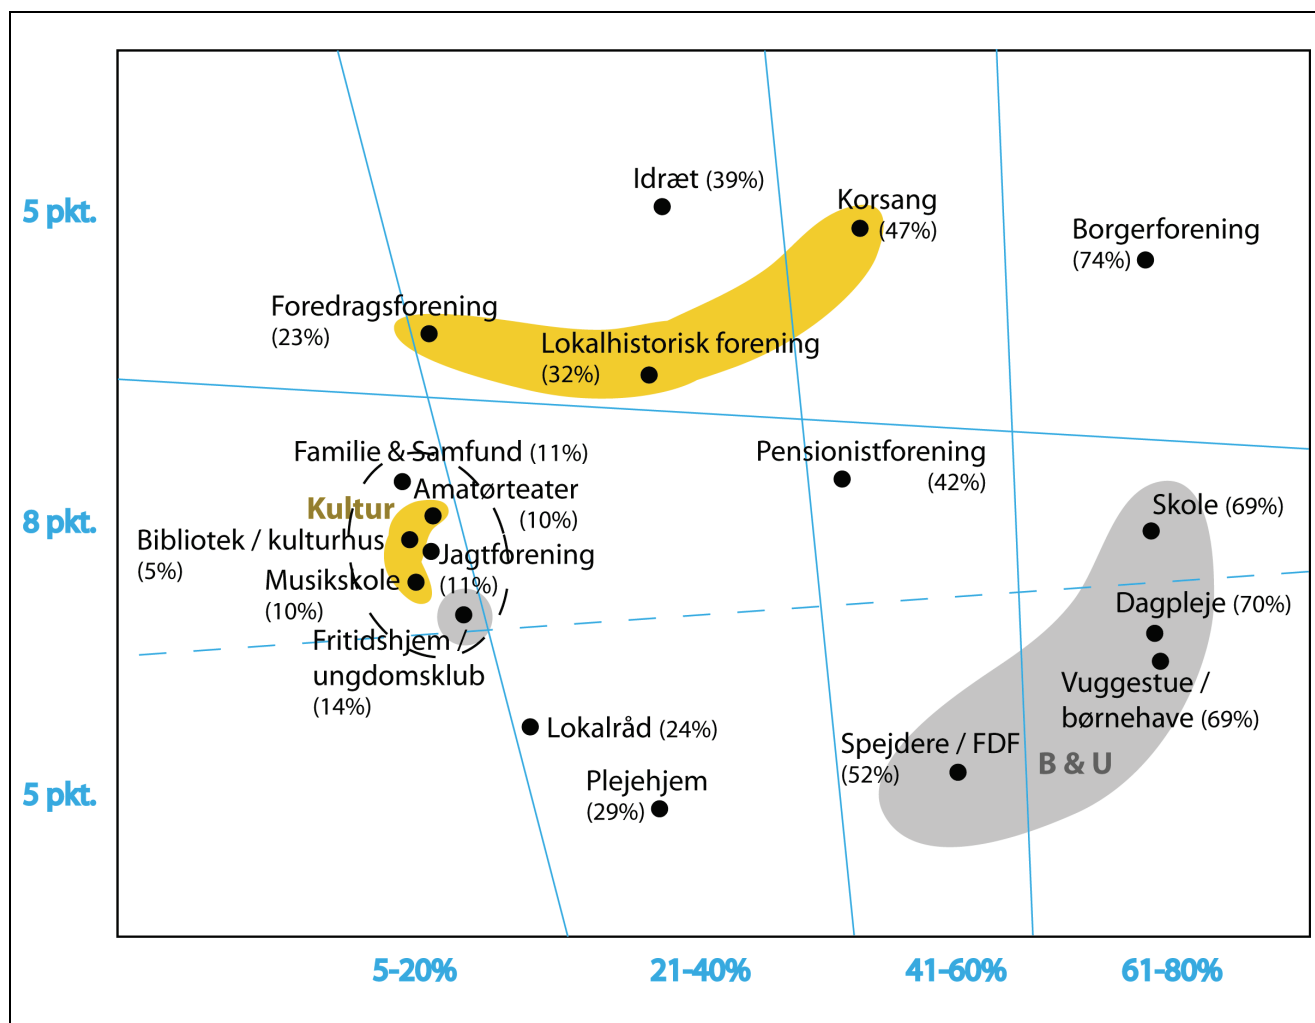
5 pkt.
8 pkt.
5 pkt.

Idræt (39%)
Korsang (47%)
Borgerforening (74%)
Foredragsforening (23%)
Lokalhistorisk forening (32%)
Familie & Samfund (11%)
Pensionistforening (42%)
Amatørteater (10%)
Kultur
Skole (69%)
Bibliotek / kulturhus (5%)
Jagtforening (11%)
Musikskole (10%)
Dagpleje (70%)
Fritidshjem / ungdomsklub (14%)
Vuggestue / børnehave (69%)
Lokalråd (24%)
Spejdere / FDF (52%)
B & U
Plejehjem (29%)

5-20%
21-40%
41-60%
61-80%